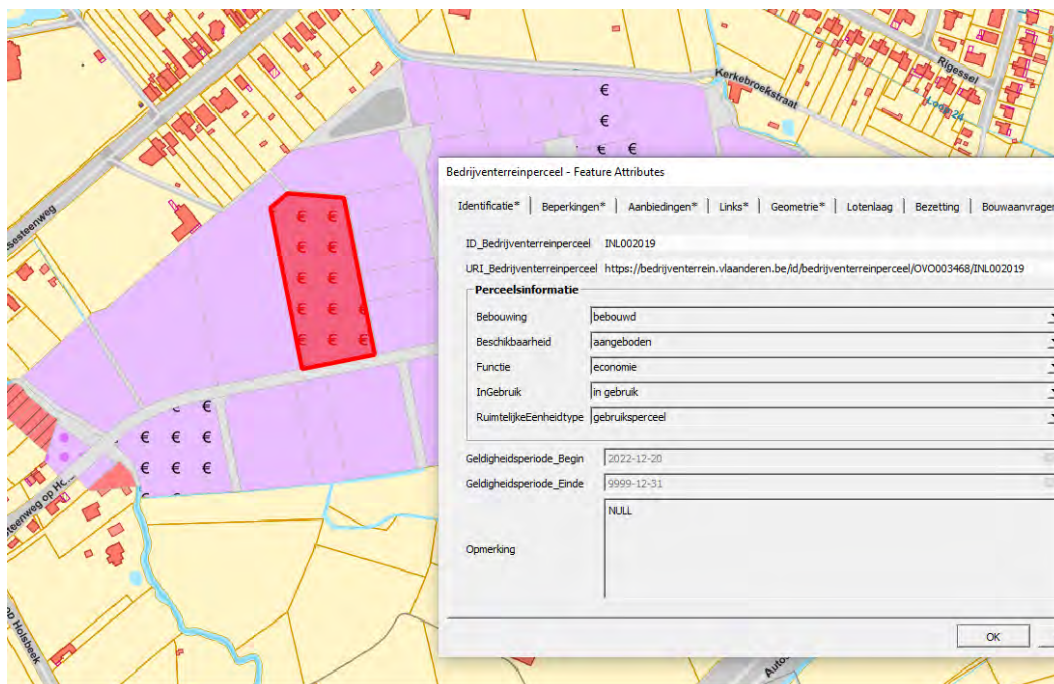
Kerkebroekstraat
Rigessel
Loop 24
seesteenweg
€
€
€
€ €
€ €
€ €
€ €
€ €
€ €
€ € €
€ € €
€ € €
teenweg op Hc...
op Holsbeek
Auto

Bedrijventerreinperceel - Feature Attributes

Identificatie* | Beperkingen* | Aanbiedingen* | Links* | Geometrie* | Lotenlaag | Bezetting | Bouwaanvragen

ID_Bedrijventerreinperceel INL002019

URI_Bedrijventerreinperceel https://bedrijventerrein.vlaanderen.be/id/bedrijventerreinperceel/OVO003468/INL002019

Perceelsinformatie

| | |
|---|---|
| Bebouwing | bebouwd |
| Beschikbaarheid | aangeboden |
| Functie | economie |
| InGebruik | in gebruik |
| RuimtelijkeEenheidtype | gebruiksperceel |

Geldigheidsperiode_Begin 2022-12-20
Geldigheidsperiode_Einde 9999-12-31

Opmerking NULL

OK